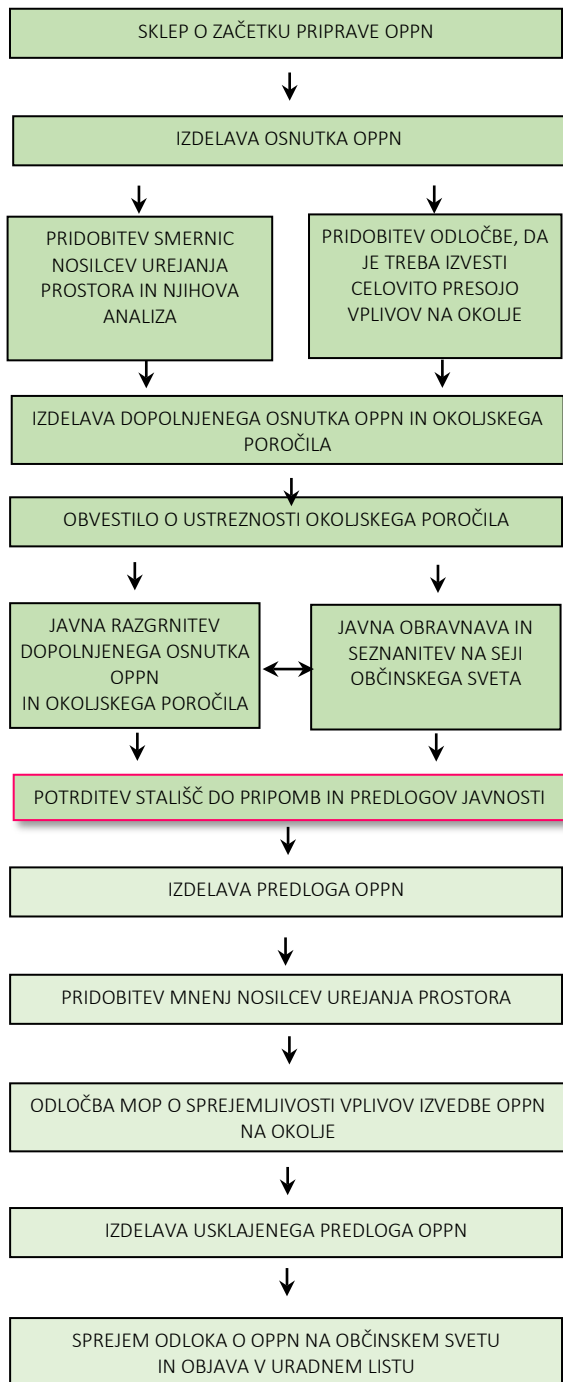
SKLEP O ZAČETKU PRIPRAVE OPPN

IZDELAVA OSNUTKA OPPN

PRIDOBITEV SMERNIC NOSILCEV UREJANJA PROSTORA IN NJIHOVA ANALIZA

PRIDOBITEV ODLOČBE, DA JE TREBA IZVESTI CELOVITO PRESOJO VPLIVOV NA OKOLJE

IZDELAVA DOPOLNJENEGA OSNUTKA OPPN IN OKOLJSKEGA POROČILA

OBVESTILO O USTREZNOSTI OKOLJSKEGA POROČILA

JAVNA RAZGRNITEV DOPOLNJENEGA OSNUTKA OPPN IN OKOLJSKEGA POROČILA

JAVNA OBRAVNAVA IN SEZNANITEV NA SEJI OBČINSKEGA SVETA

POTRDITEV STALIŠČ DO PRIPOMB IN PREDLOGOV JAVNOSTI

IZDELAVA PREDLOGA OPPN

PRIDOBITEV MNENJ NOSILCEV UREJANJA PROSTORA

ODLOČBA MOP O SPREJEMLJIVOSTI VPLIVOV IZVEDBE OPPN NA OKOLJE

IZDELAVA USKLAJENEGA PREDLOGA OPPN

SPREJEM ODLOKA O OPPN NA OBČINSKEM SVETU IN OBJAVA V URADNEM LISTU